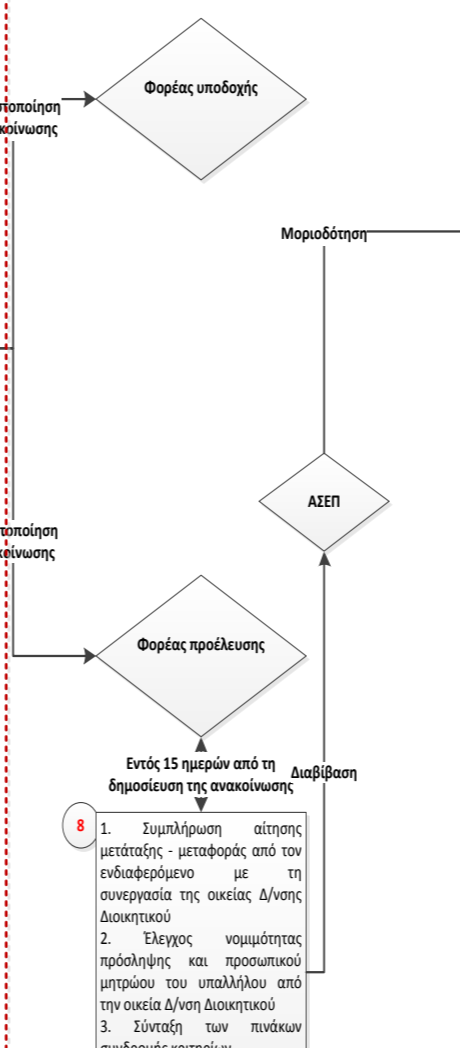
τοποίηση κοίνωσης

Φορέας υποδοχής

Μοριοδότηση

ΑΣΕΠ

τοποίηση κοίνωσης

Φορέας προέλευσης

Εντός 15 ημερών από τη δημοσίευση της ανακοίνωσης

Διαβίβαση

8

1. Συμπλήρωση αίτησης μετάταξης - μεταφοράς από τον ενδιαφερόμενο με τη συνεργασία της οικείας Δ/νσης Διοικητικού
2. Έλεγχος νομιμότητας πρόσληψης και προσωπικού μητρώου του υπαλλήλου από την οικεία Δ/νση Διοικητικού
3. Σύνταξη των πινάκων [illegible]